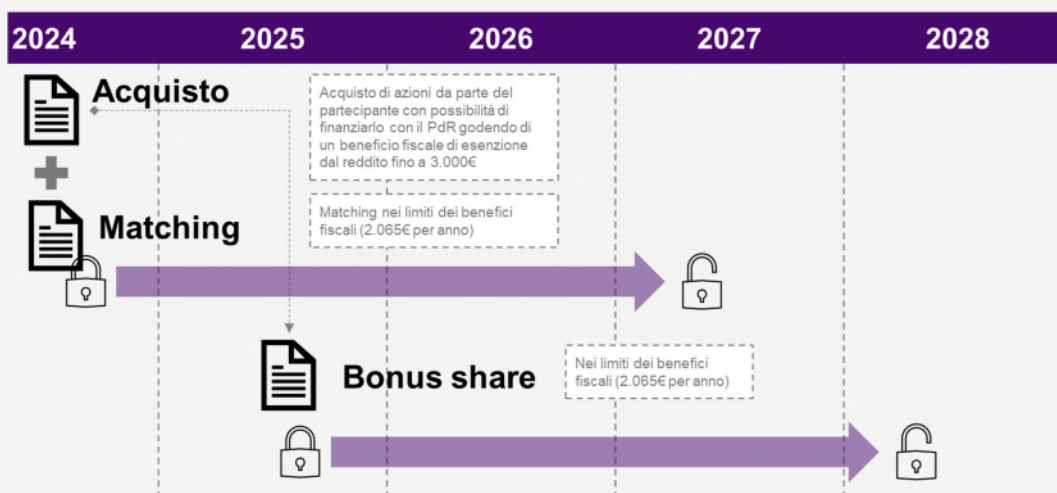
2024 2025 2026 2027 2028

Acquisto

Acquisto di azioni da parte del partecipante con possibilità di finanziarlo con il PdR godendo di un beneficio fiscale di esenzione dal reddito fino a 3.000€

Matching

Matching nei limiti dei benefici fiscali (2.065€ per anno)

Bonus share

Nei limiti dei benefici fiscali (2.065€ per anno)